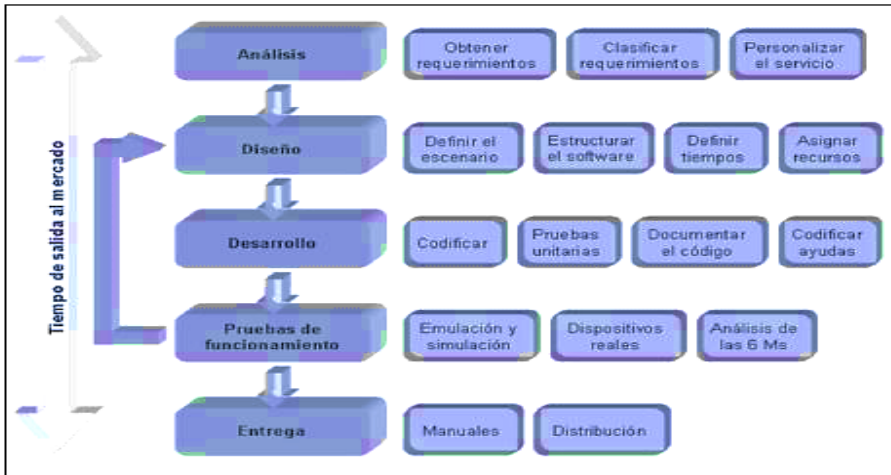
Tiempo de salida al mercado

Análisis

Obtener requerimientos

Clasificar requerimientos

Personalizar el servicio

Diseño

Definir el escenario

Estructurar el software

Definir tiempos

Asignar recursos

Desarrollo

Codificar

Pruebas unitarias

Documentar el código

Codificar ayudas

Pruebas de funcionamiento

Emulación y simulación

Dispositivos reales

Análisis de las 6 Ms

Entrega

Manuales

Distribución